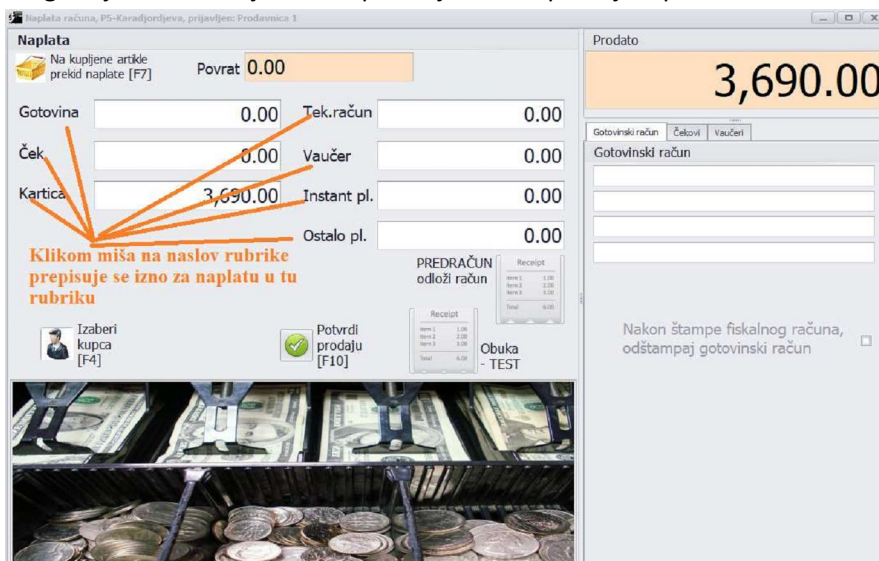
Naplata računa, PS-Karadjordjeva, prijavljen: Prodavnica 1

Naplata

Na kupljene artikle prekid naplate [F7]

Povrat 0.00

Prodato

3,690.00

Gotovina 0.00

Tek.račun 0.00

Ček 0.00

Vaučer 0.00

Kartica 3,690.00

Instant pl. 0.00

Ostalo pl. 0.00

Klikom miša na naslov rubrike prepisuje se izno za naplatu u tu rubriku

PREDRAČUN odloži račun

Receipt

Item 1 1.00
Item 2 2.00
Item 3 3.00
Total 6.00

Receipt

Item 1 1.00
Item 2 2.00
Item 3 3.00
Total 6.00

Izaberi kupca [F4]

Potvrdi prodaju [F10]

Obuka - TEST

Gotovinski račun | Čekovi | Vaučeri

Gotovinski račun

Nakon štampe fiskalnog računa, odštampaj gotovinski račun